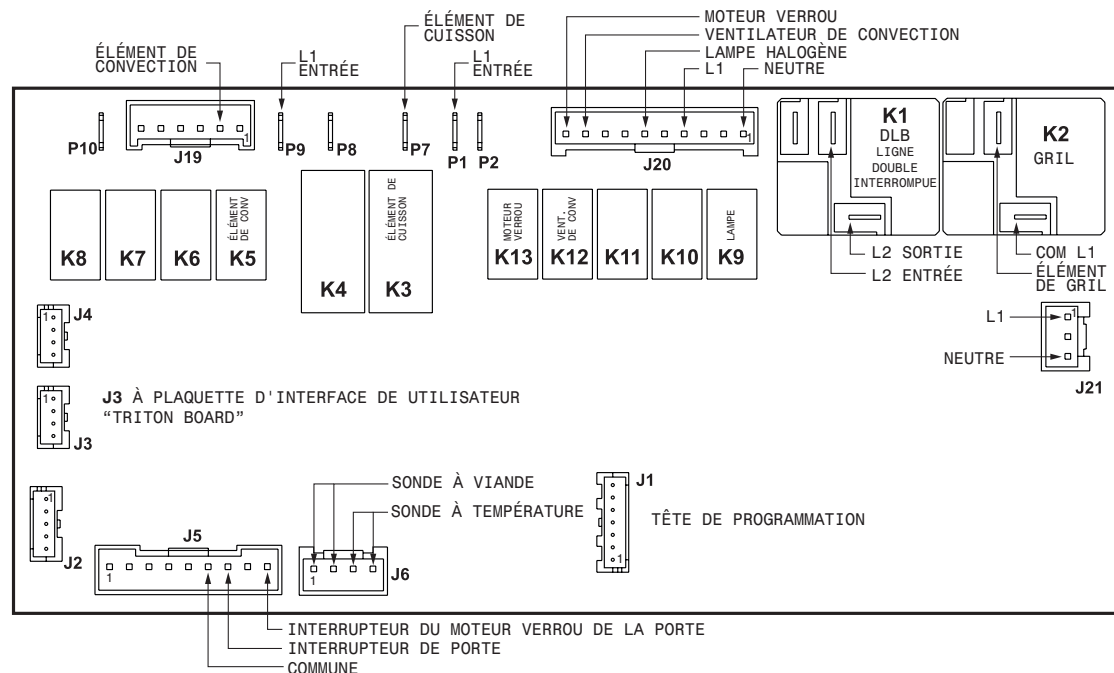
ÉLÉMENT DE CONVECTION

L1 ENTRÉE

ÉLÉMENT DE CUISSON

L1 ENTRÉE

MOTEUR VERROU
VENTILATEUR DE CONVECTION
LAMPE HALOGÈNE
L1
NEUTRE

P10
J19
1
P9
P8
P7
P1
P2
J20
1

K1
DLB
LIGNE DOUBLE INTERROMPUE

K2
GRIL

K8
K7
K6
ÉLÉMENT DE CONV
K5
K4
ÉLÉMENT DE CUISSON
K3
MOTEUR VERROU
K13
VENT. DE CONV
K12
K11
K10
LAMPE
K9

L2 SORTIE
L2 ENTRÉE
COM L1
ÉLÉMENT DE GRIL

1
J4

L1
1
NEUTRE
J21

J3 À PLAQUETTE D'INTERFACE DE UTILISATEUR "TRITON BOARD"

1
J3

J2
J5
1

SONDE À VIANDE
SONDE À TEMPÉRATURE
1
J6

J1
1
TÊTE DE PROGRAMMATION

INTERRUPTEUR DU MOTEUR VERROU DE LA PORTE
INTERRUPTEUR DE PORTE
COMMUNE